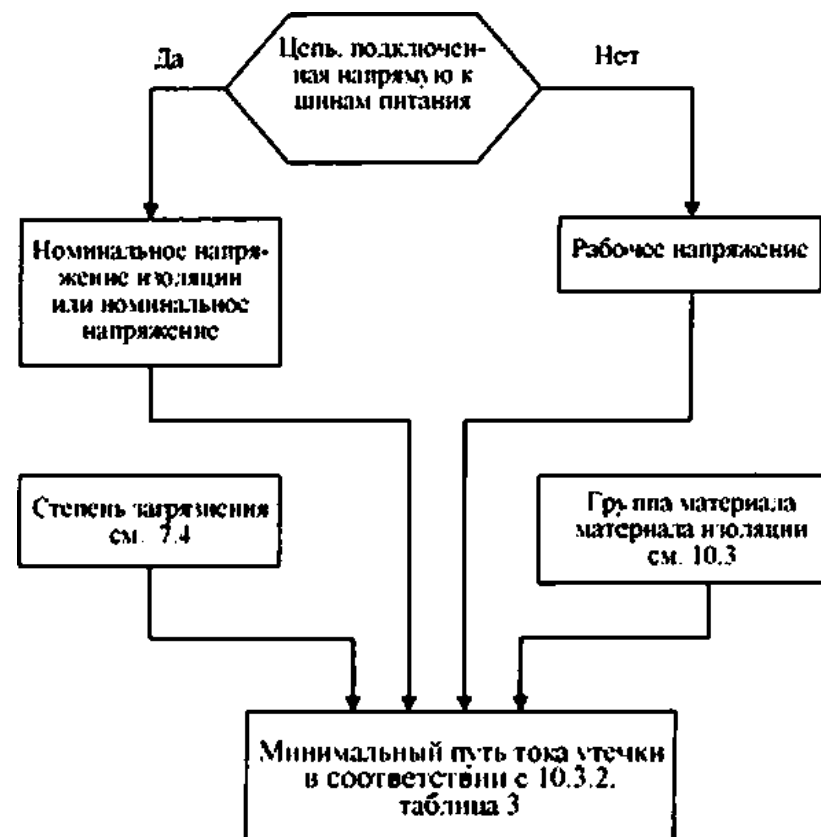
Цепь, подключенная напрямую к шинам питания

Да

Нет

Номинальное напряжение изоляции или номинальное напряжение

Рабочее напряжение

Степень загрязнения см. 7.4

Группа материала материала изоляции см. 10.3

Минимальный путь тока утечки в соответствии с 10.3.2, таблица 3